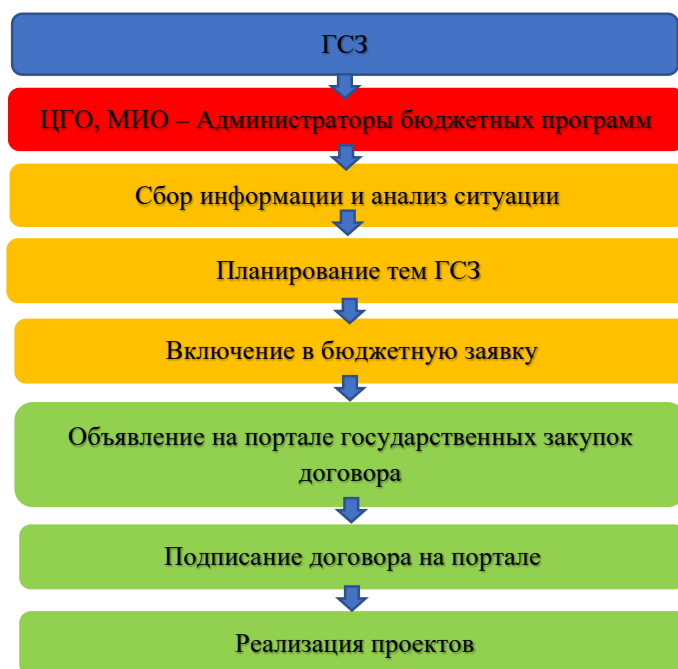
ГСЗ

ЦГО, МИО – Администраторы бюджетных программ

Сбор информации и анализ ситуации

Планирование тем ГСЗ

Включение в бюджетную заявку

Объявление на портале государственных закупок договора

Подписание договора на портале

Реализация проектов